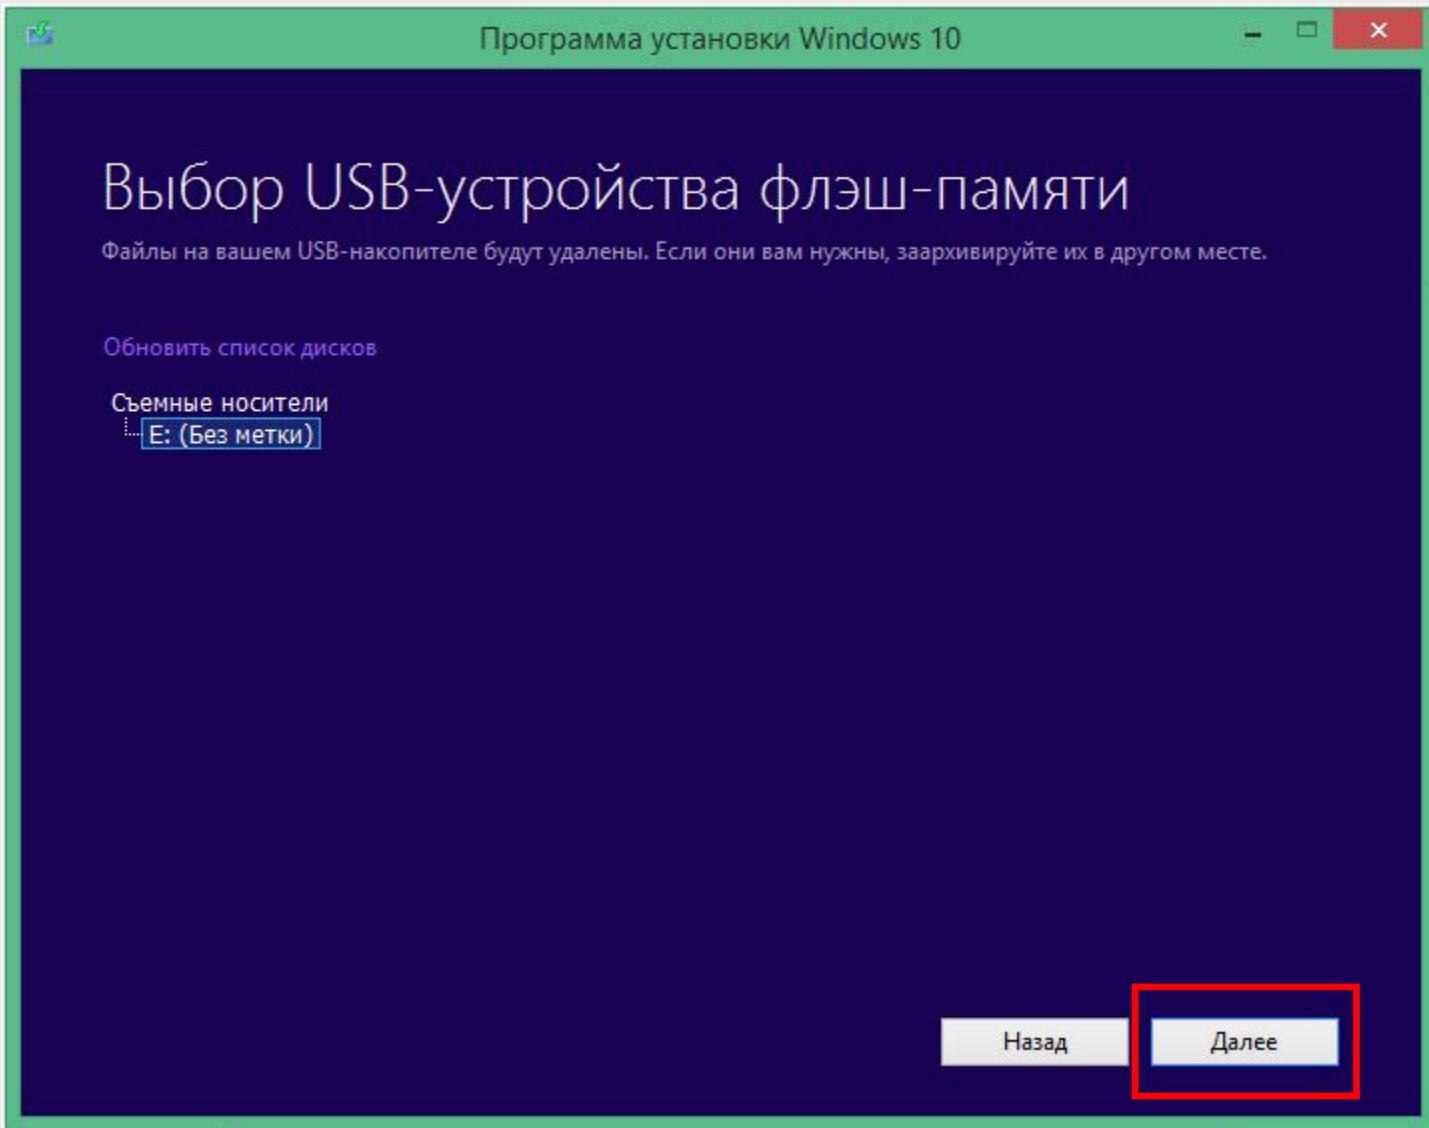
Программа установки Windows 10

Выбор USB-устройства флэш-памяти

Файлы на вашем USB-накопителе будут удалены. Если они вам нужны, заархивируйте их в другом месте.

Обновить список дисков

Съемные носители
E: (Без метки)

Назад

Далее